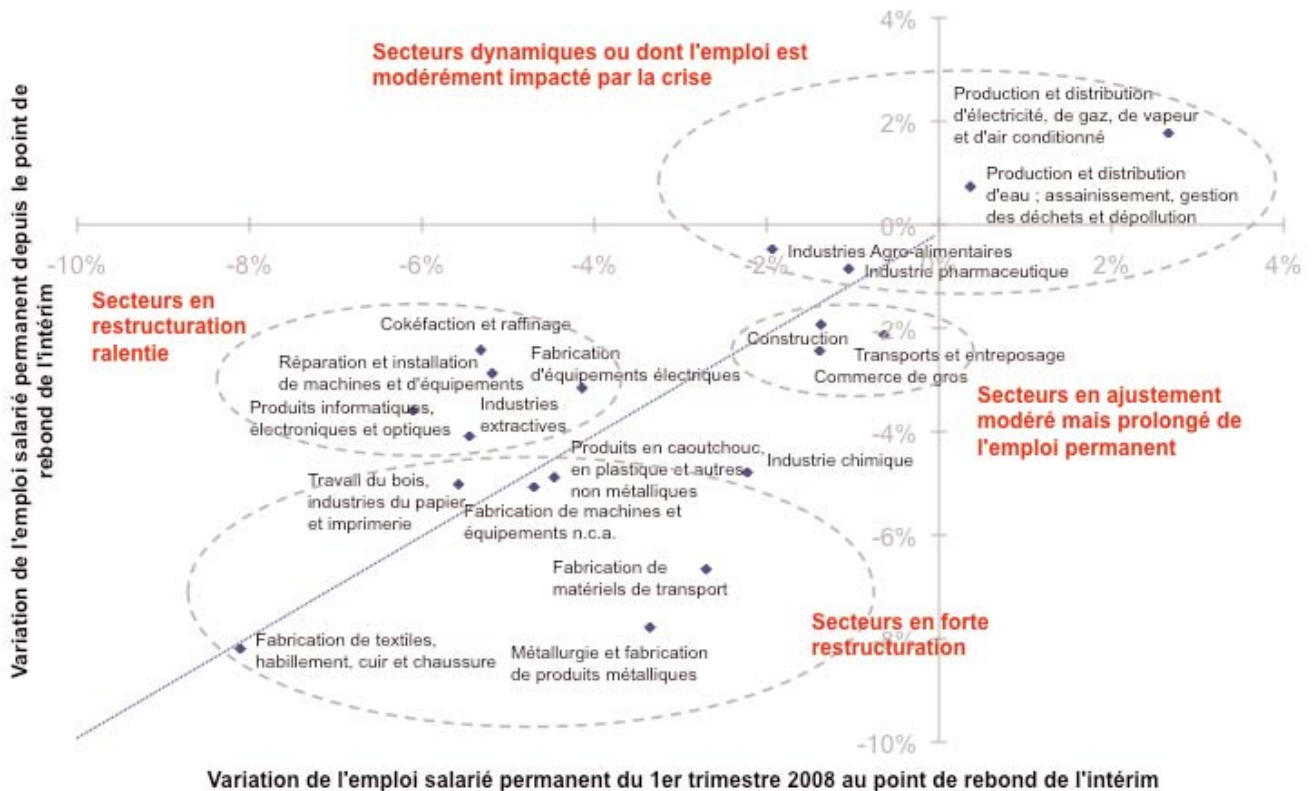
Secteurs dynamiques ou dont l'emploi est modérément impacté par la crise

4%

2%

0%

-2%

-4%

-6%

-8%

-10%

-10%

-8%

-6%

-4%

-2%

2%

4%

Production et distribution d'électricité, de gaz, de vapeur et d'air conditionné

Production et distribution d'eau ; assainissement, gestion des déchets et dépollution

Industries Agro-alimentaires

Industrie pharmaceutique

Secteurs en restructuration ralentie

Cokéfaction et raffinage

Réparation et installation de machines et d'équipements

Fabrication d'équipements électriques

Produits informatiques, électroniques et optiques

Industries extractives

Construction

Transports et entreposage

Commerce de gros

Secteurs en ajustement modéré mais prolongé de l'emploi permanent

Produits en caoutchouc, en plastique et autres non métalliques

Industrie chimique

Travail du bois, industries du papier et imprimerie

Fabrication de machines et équipements n.c.a.

Fabrication de matériels de transport

Fabrication de textiles, habillement, cuir et chaussure

Métallurgie et fabrication de produits métalliques

Secteurs en forte restructuration

Variation de l'emploi salarié permanent depuis le point de rebond de l'intérim

Variation de l'emploi salarié permanent du 1er trimestre 2008 au point de rebond de l'intérim